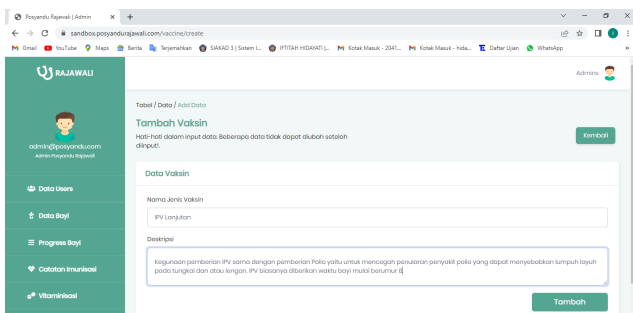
Posyandu Rajawali | Admin × +

sandbox.posyandurajawali.com/vaccine/create

Gmail YouTube Maps Berita Terjemahkan SIAKAD 3 | Sistem I... IFTITAH HIDAYATI |... Kotak Masuk - 2041... Kotak Masuk - hida... Daftar Ujian WhatsApp

RAJAWALI

Admin

admin@posyandu.com
Admin Posyandu Rajawali

Data Users

Data Bayi

Progress Bayi

Catatan Imunisasi

Vitaminisasi

Tabel / Data / Add Data

Tambah Vaksin

Hati-hati dalam input data. Beberapa data tidak dapat diubah setelah diinput!.

Kembali

Data Vaksin

Nama Jenis Vaksin

IPV Lanjutan

Deskripsi

Kegunaan pemberian IPV sama dengan pemberian Polio yaitu untuk mencegah penularan penyakit polio yang dapat menyebabkan lumpuh layuh pada tungkai dan atau lengan. IPV biasanya diberikan waktu bayi mulai berumur 8

Tambah